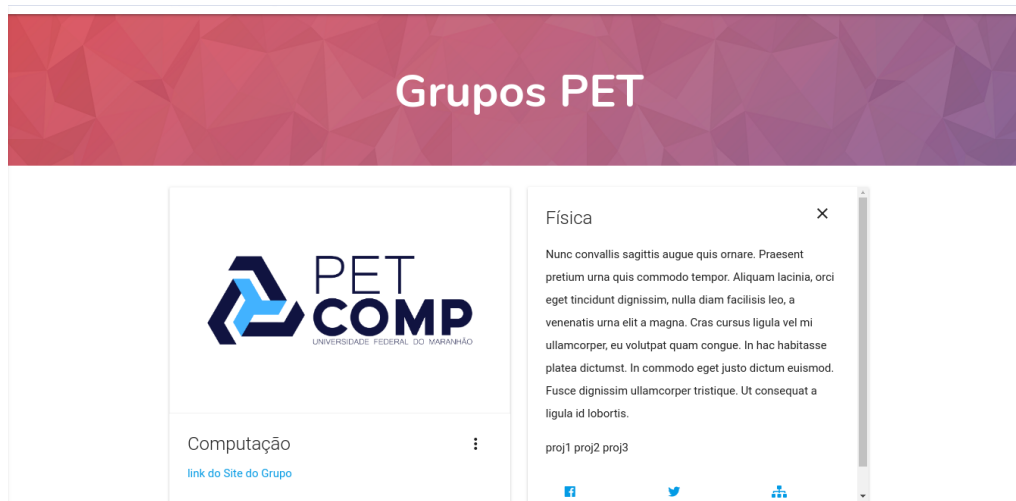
Grupos PET

PET
COMP
UNIVERSIDADE FEDERAL DO MARANHÃO

Computação

link do Site do Grupo

Física

×

Nunc convallis sagittis augue quis ornare. Praesent pretium urna quis commodo tempor. Aliquam lacinia, orci eget tincidunt dignissim, nulla diam facilisis leo, a venenatis urna elit a magna. Cras cursus ligula vel mi ullamcorper, eu volutpat quam congue. In hac habitasse platea dictumst. In commodo eget justo dictum euismod. Fusce dignissim ullamcorper tristique. Ut consequat a ligula id lobortis.

proj1 proj2 proj3